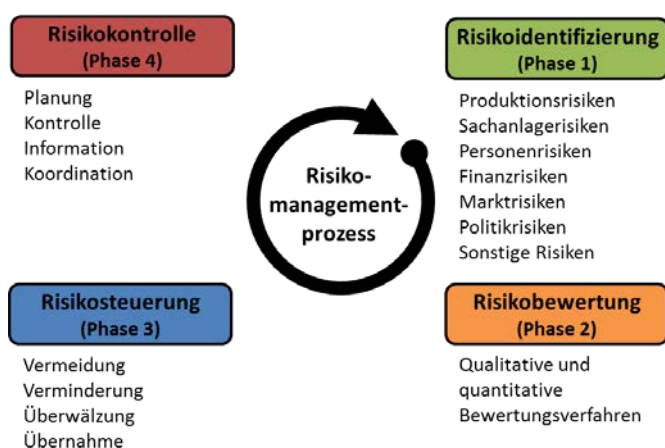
Risikokontrolle
(Phase 4)

Planung
Kontrolle
Information
Koordination

Risikoidentifizierung
(Phase 1)

Produktionsrisiken
Sachanlagerisiken
Personenrisiken
Finanzrisiken
Marktrisiken
Politikrisiken
Sonstige Risiken

Risikomanagementprozess

Risikosteuerung
(Phase 3)

Vermeidung
Verminderung
Überwälzung
Übernahme

Risikobewertung
(Phase 2)

Qualitative und quantitative Bewertungsverfahren